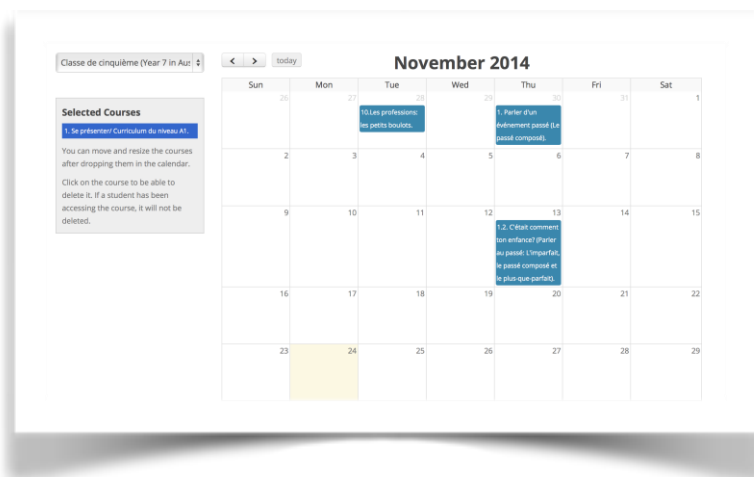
Classe de cinquième (Year 7 in Aus

Selected Courses

1. Se présenter/ Curriculum du niveau A1.

You can move and resize the courses after dropping them in the calendar.

Click on the course to be able to delete it. If a student has been accessing the course, it will not be deleted.

< > today

November 2014

| Sun | Mon | Tue | Wed | Thu | Fri | Sat |
|---|---|---|---|---|---|---|
| 26 | 27 | 28 10.Les professions: les petits boulots. | 29 | 30 1. Parler d'un événement passé (Le passé composé). | 31 | 1 |
| 2 | 3 | 4 | 5 | 6 | 7 | 8 |
| 9 | 10 | 11 | 12 | 13 1.2. C'était comment ton enfance? (Parler au passé: L'imparfait, le passé composé et le plus-que-parfait). | 14 | 15 |
| 16 | 17 | 18 | 19 | 20 | 21 | 22 |
| 23 | 24 | 25 | 26 | 27 | 28 | 29 |